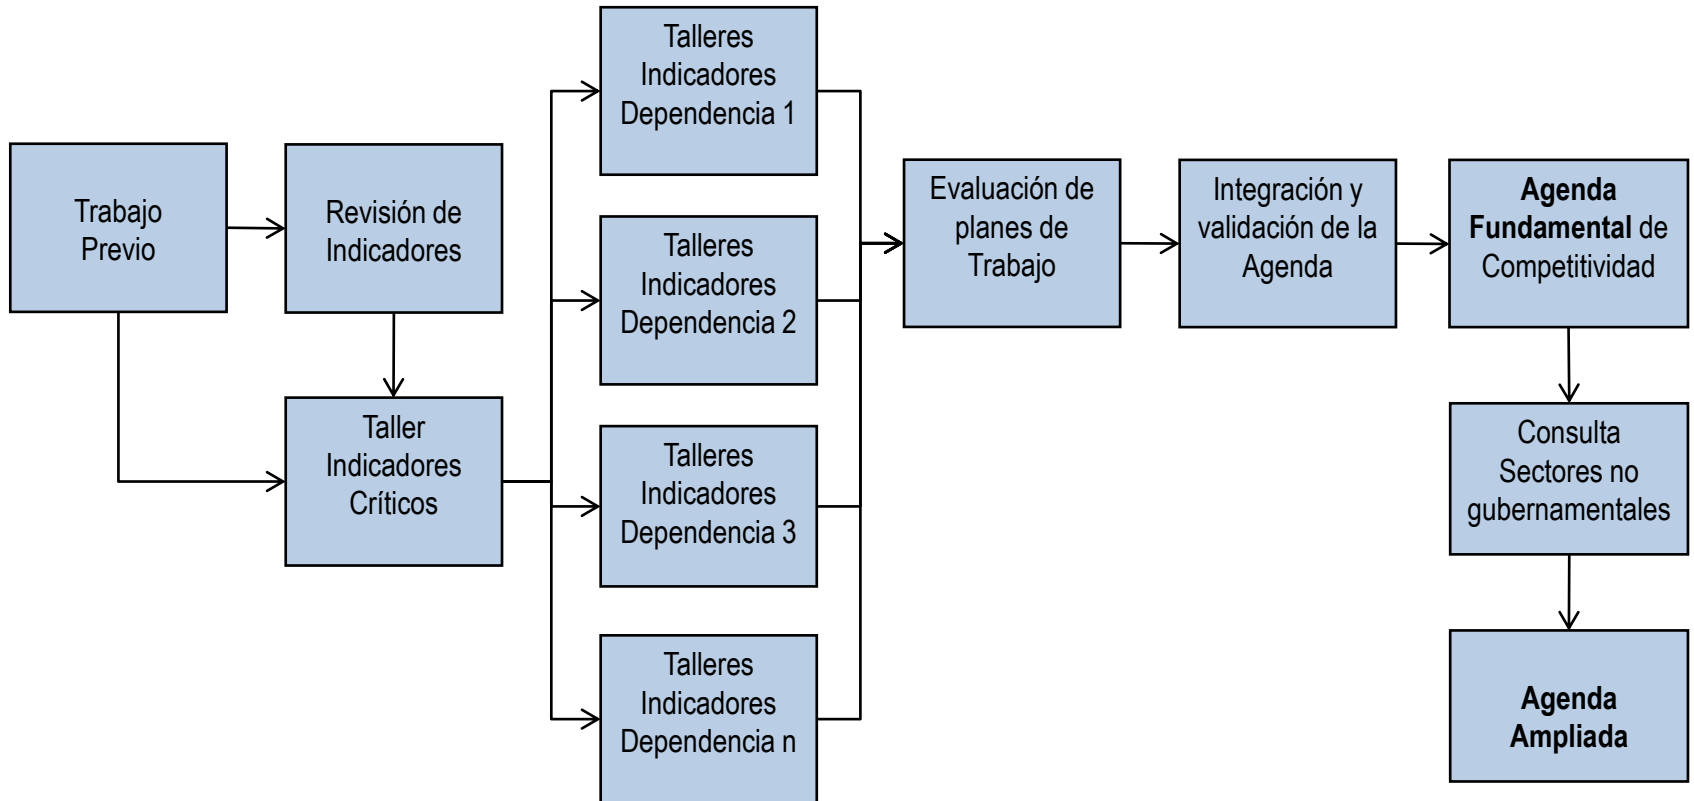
Trabajo Previo

Revisión de Indicadores

Taller Indicadores Críticos

Talleres Indicadores Dependencia 1

Talleres Indicadores Dependencia 2

Talleres Indicadores Dependencia 3

Talleres Indicadores Dependencia n

Evaluación de planes de Trabajo

Integración y validación de la Agenda

**Agenda Fundamental** de Competitividad

Consulta Sectores no gubernamentales

**Agenda Ampliada**